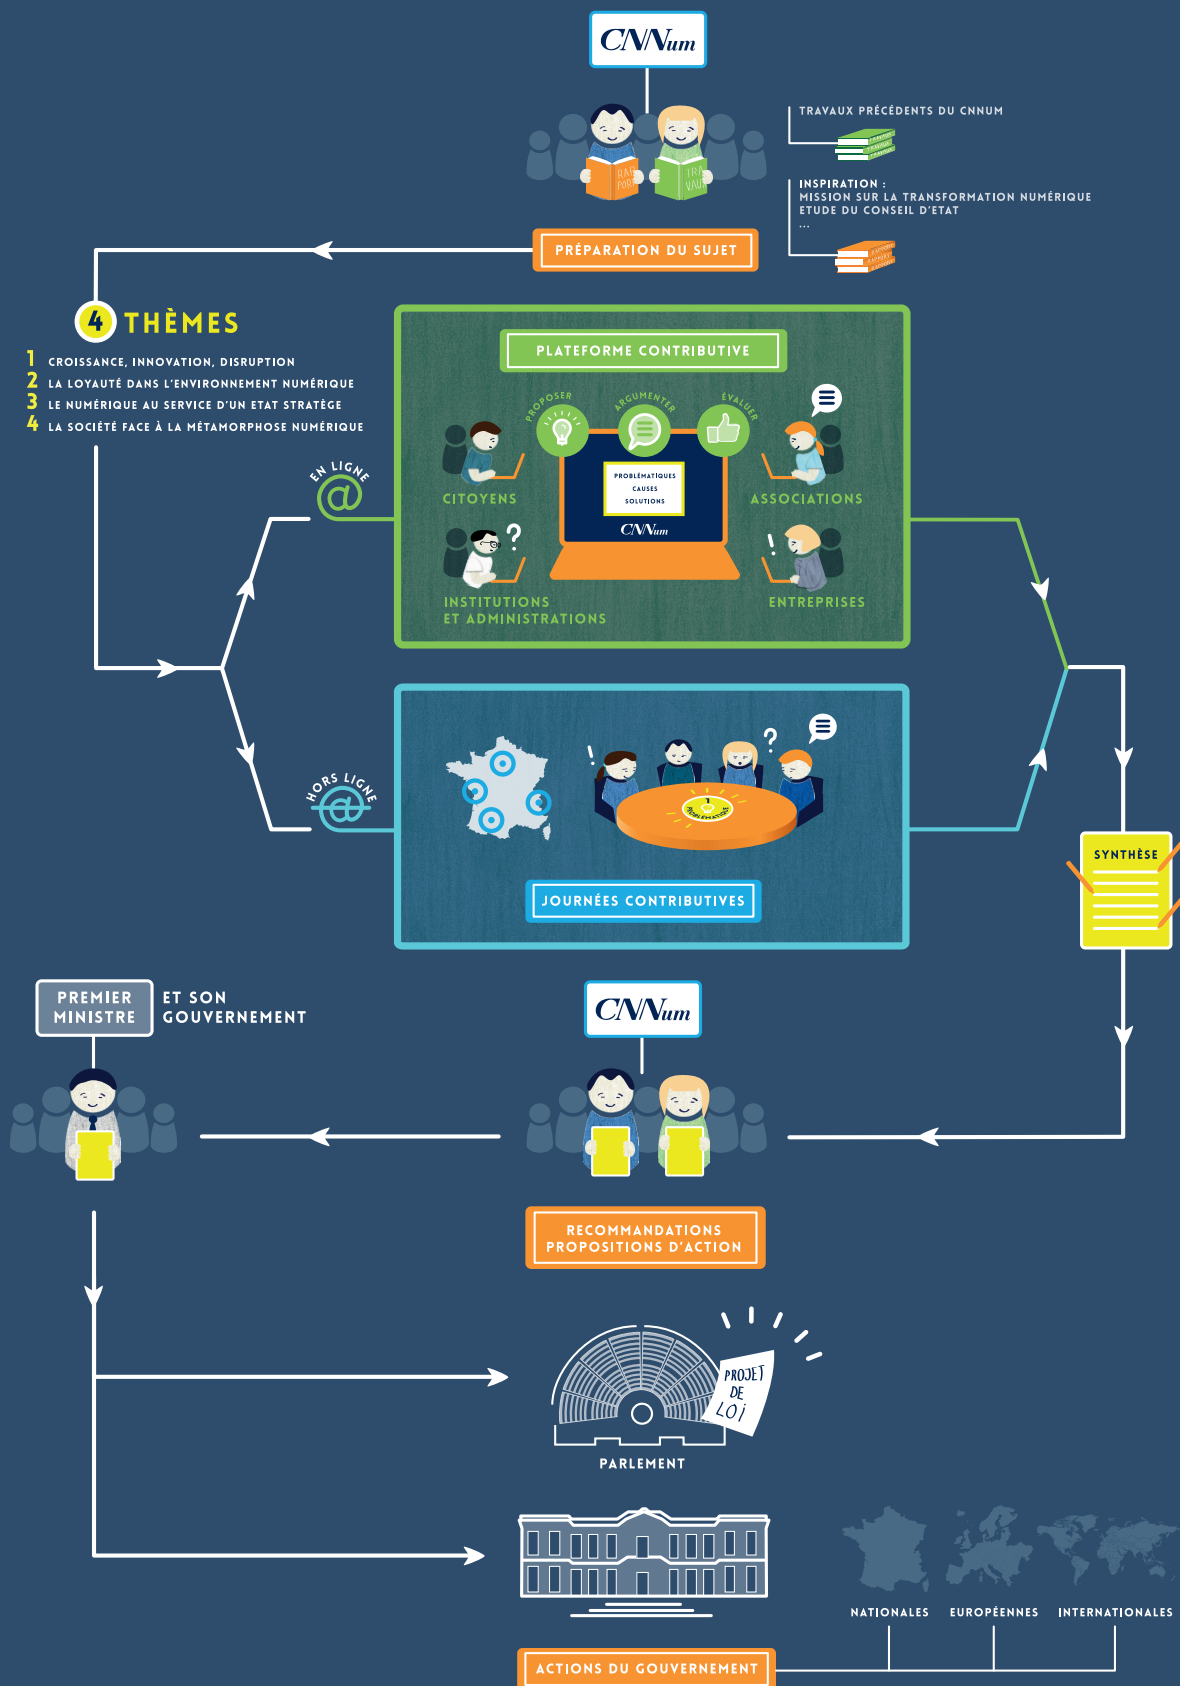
CNNum

TRAVAUX PRÉCÉDENTS DU CNNUM

INSPIRATION :
MISSION SUR LA TRANSFORMATION NUMÉRIQUE
ETUDE DU CONSEIL D'ETAT
...

PRÉPARATION DU SUJET

4 THÈMES
1 CROISSANCE, INNOVATION, DISRUPTION
2 LA LOYAUTÉ DANS L'ENVIRONNEMENT NUMÉRIQUE
3 LE NUMÉRIQUE AU SERVICE D'UN ETAT STRATÈGE
4 LA SOCIÉTÉ FACE À LA MÉTAMORPHOSE NUMÉRIQUE

EN LIGNE

PLATEFORME CONTRIBUTIVE

PROPOSER ARGUMENTER ÉVALUER

PROBLÉMATIQUES
CAUSES
SOLUTIONS
CNNum

CITOYENS
ASSOCIATIONS
INSTITUTIONS ET ADMINISTRATIONS
ENTREPRISES

HORS LIGNE

JOURNÉES CONTRIBUTIVES

SYNTHÈSE

PREMIER MINISTRE
ET SON GOUVERNEMENT

CNNum

RECOMMANDATIONS
PROPOSITIONS D'ACTION

PROJET DE LOI

PARLEMENT

NATIONALES EUROPÉENNES INTERNATIONALES

ACTIONS DU GOUVERNEMENT